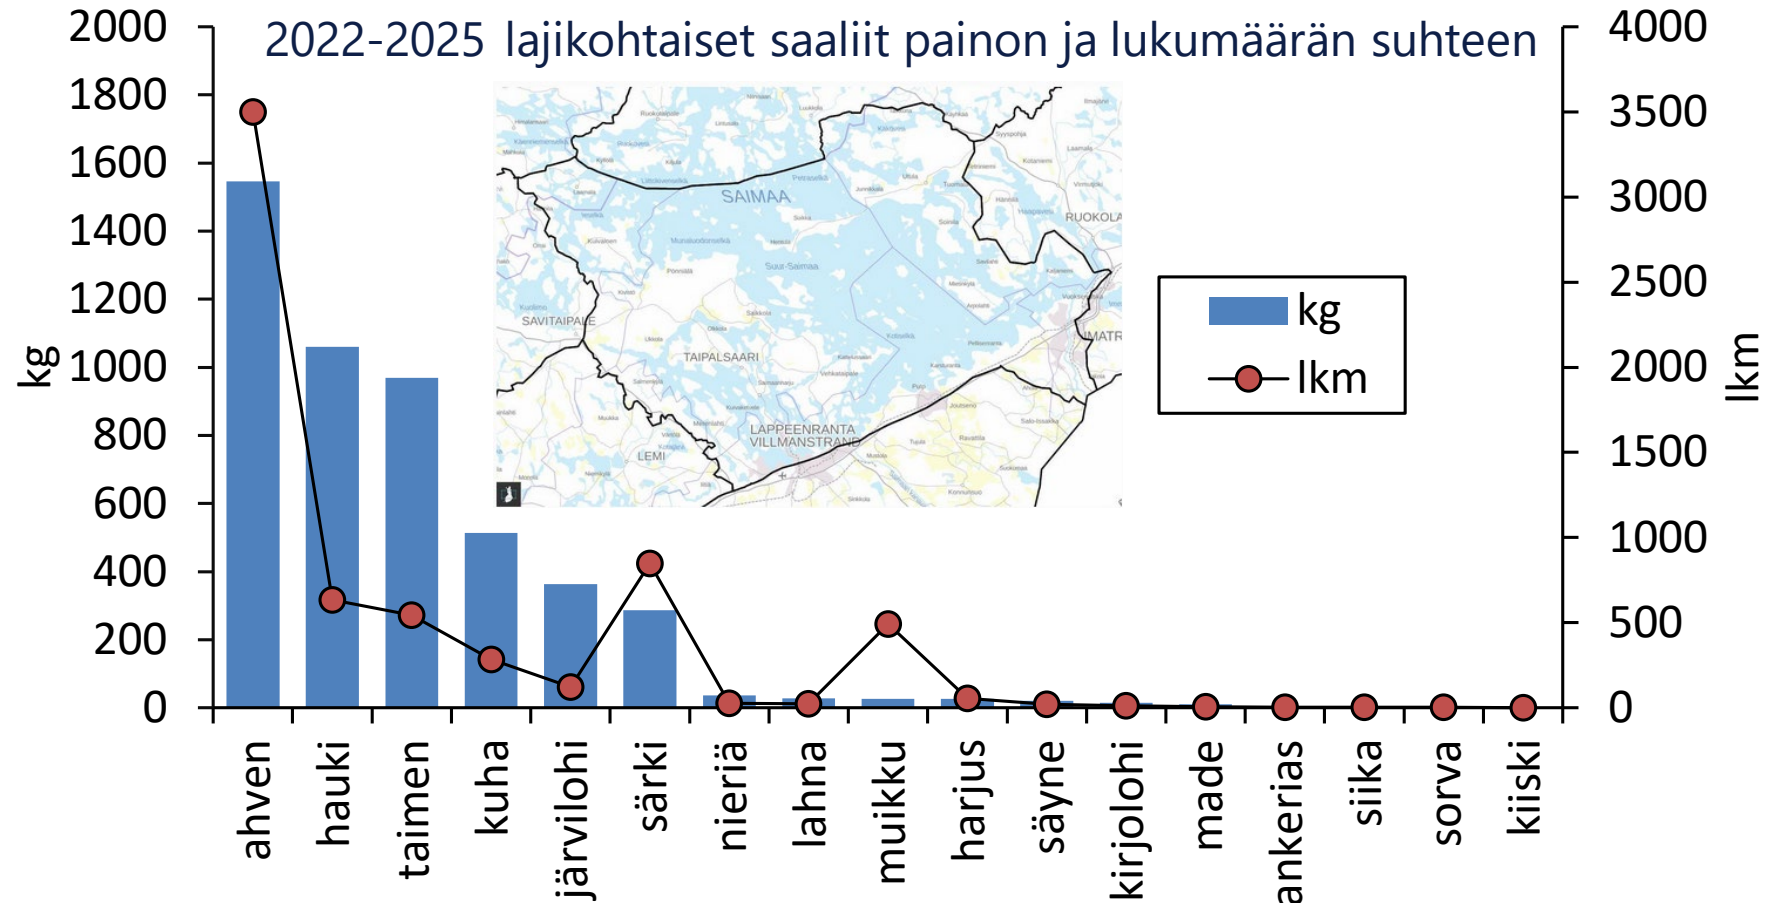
2022-2025 lajikohtaiset saaliit painon ja lukumäärän suhteen

kg

2000
1800
1600
1400
1200
1000
800
600
400
200
0

lkm

4000
3500
3000
2500
2000
1500
1000
500
0

SAIMAA
RUOKOLA
SAVITAIPALE
TAIPALSAARI
IMATR
LAPPEENRANTA
VILLMANSTRAND
LEMI

kg
lkm

ahven
hauki
taimen
kuha
järvilohi
särki
nieriä
lahna
muikku
harjus
säyne
kirjolohi
made
ankerias
siika
sorva
kiiski